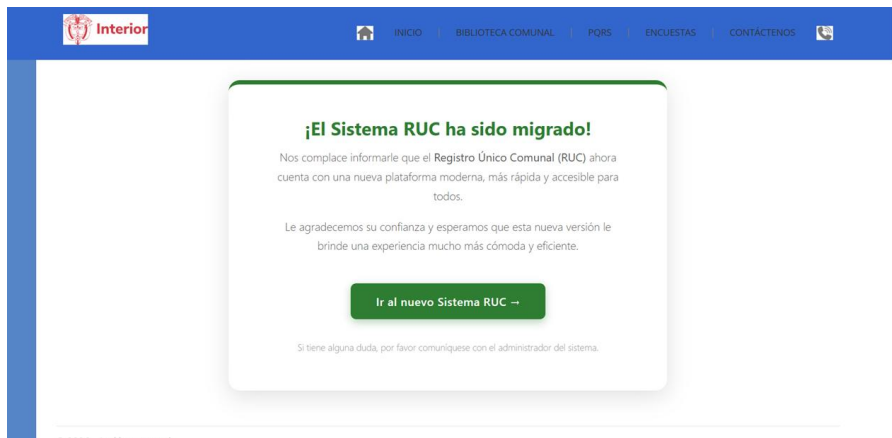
Interior

INICIO | BIBLIOTECA COMUNAL | PQRS | ENCUESTAS | CONTÁCTENOS

¡El Sistema RUC ha sido migrado!

Nos complace informarle que el Registro Único Comunal (RUC) ahora cuenta con una nueva plataforma moderna, más rápida y accesible para todos.

Le agradecemos su confianza y esperamos que esta nueva versión le brinde una experiencia mucho más cómoda y eficiente.

Ir al nuevo Sistema RUC →

Si tiene alguna duda, por favor comuníquese con el administrador del sistema.

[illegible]